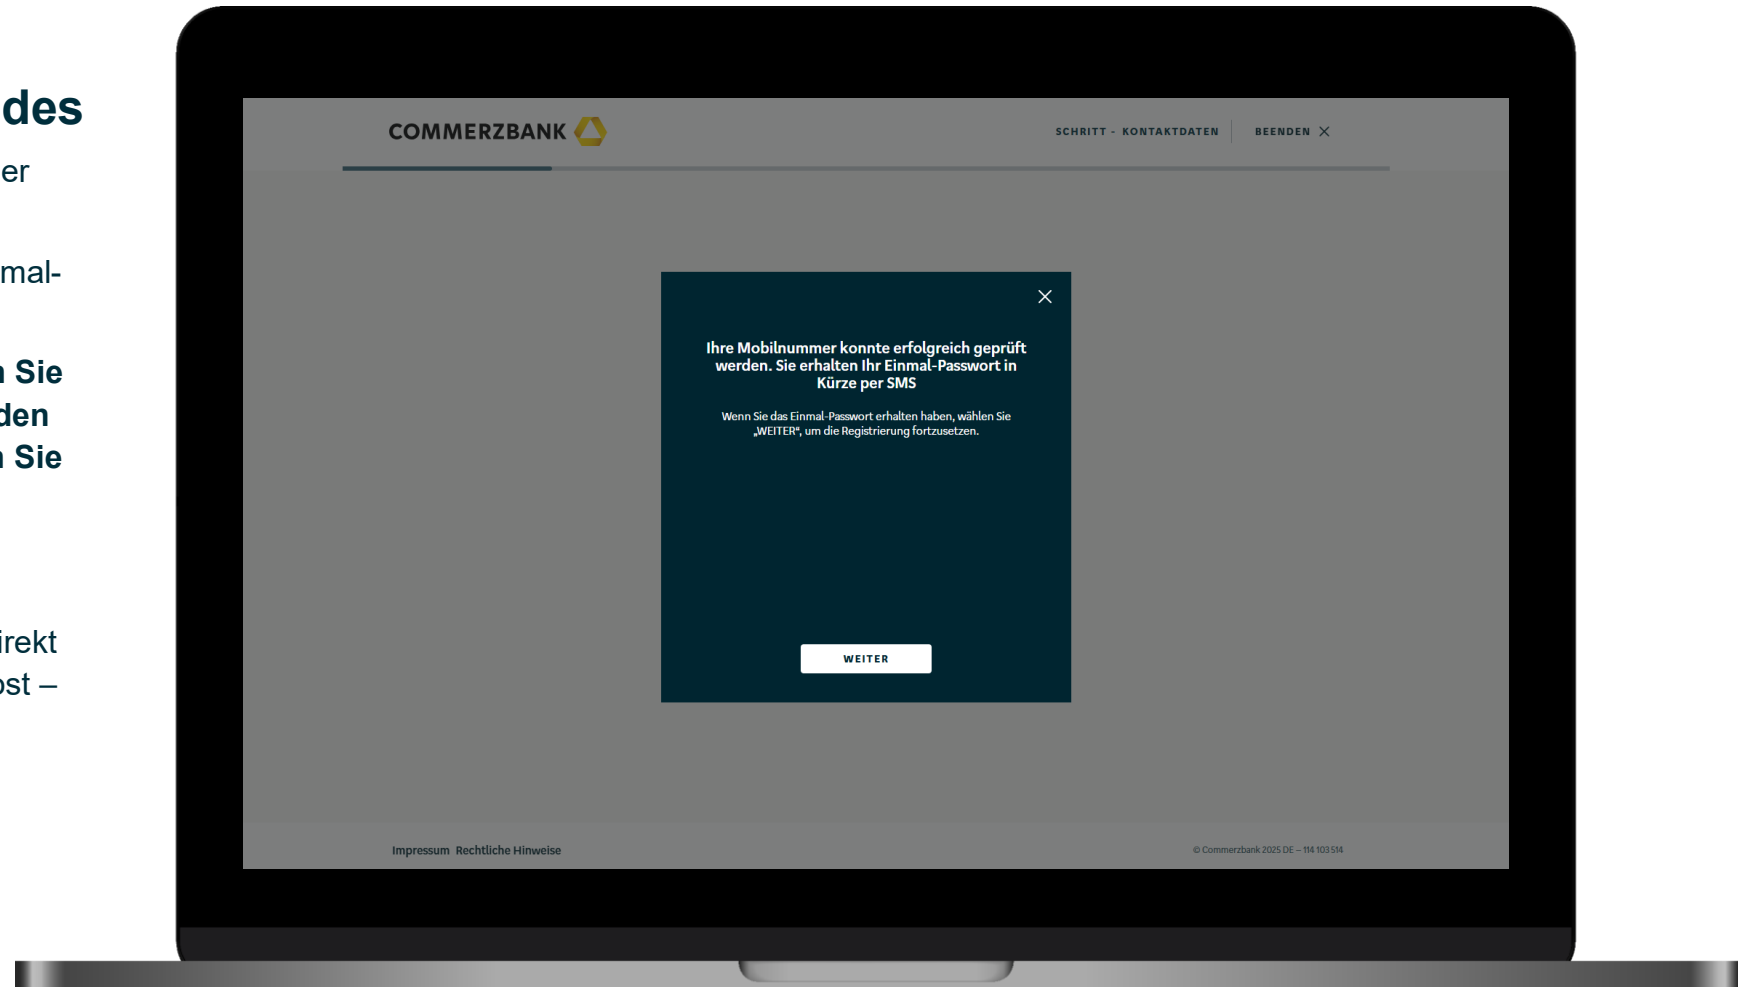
des

er

mal-

Sie
den
Sie

irekt
st –

COMMERZBANK

SCHRITT - KONTAKTDATEN

BEENDEN

Ihre Mobilnummer konnte erfolgreich geprüft werden. Sie erhalten Ihr Einmal-Passwort in Kürze per SMS

Wenn Sie das Einmal-Passwort erhalten haben, wählen Sie „WEITER", um die Registrierung fortzusetzen.

WEITER

Impressum Rechtliche Hinweise

© Commerzbank 2025 DE – 114 103 514